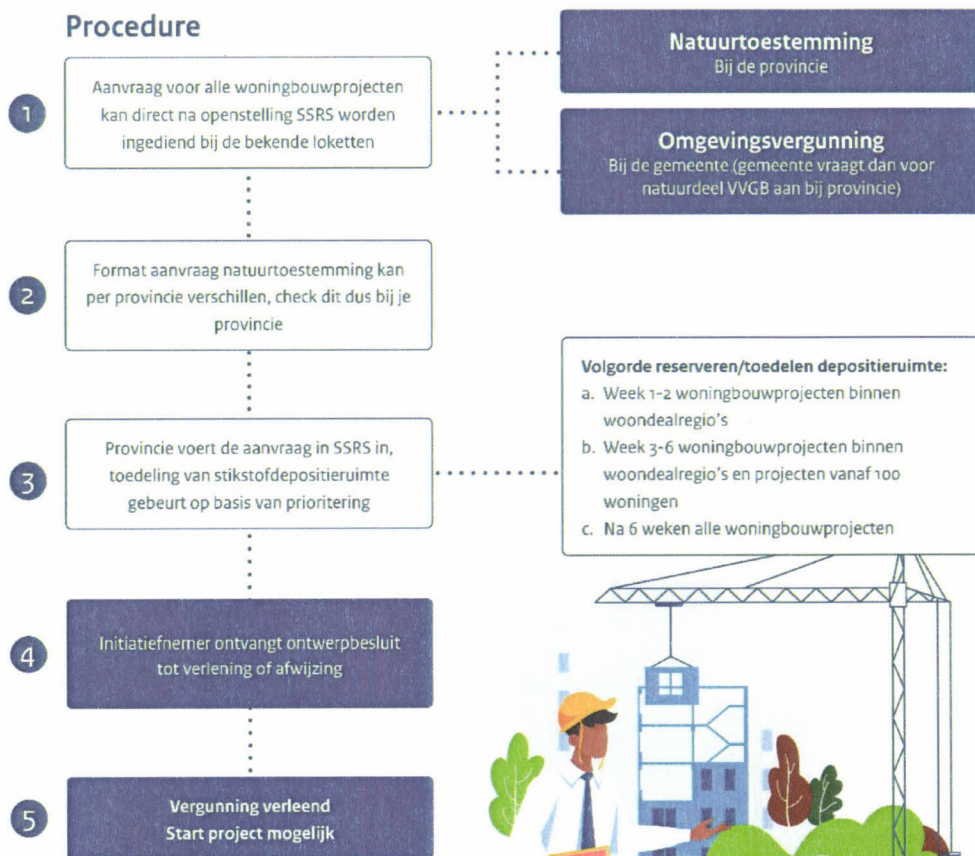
Procedure

1

Aanvraag voor alle woningbouwprojecten kan direct na openstelling SSRS worden ingediend bij de bekende loketten

Natuurtoestemming
Bij de provincie

Omgevingsvergunning
Bij de gemeente (gemeente vraagt dan voor natuurdeel VVGB aan bij provincie)

2

Format aanvraag natuurtoestemming kan per provincie verschillen, check dit dus bij je provincie

Volgorde reserveren/toedelen depositieruimte:
a. Week 1-2 woningbouwprojecten binnen woondealregio's
b. Week 3-6 woningbouwprojecten binnen woondealregio's en projecten vanaf 100 woningen
c. Na 6 weken alle woningbouwprojecten

3

Provincie voert de aanvraag in SSRS in, toedeling van stikstofdepositieruimte gebeurt op basis van prioritering

4

Initiatiefnemer ontvangt ontwerpbesluit tot verlening of afwijzing

5

Vergunning verleend
Start project mogelijk